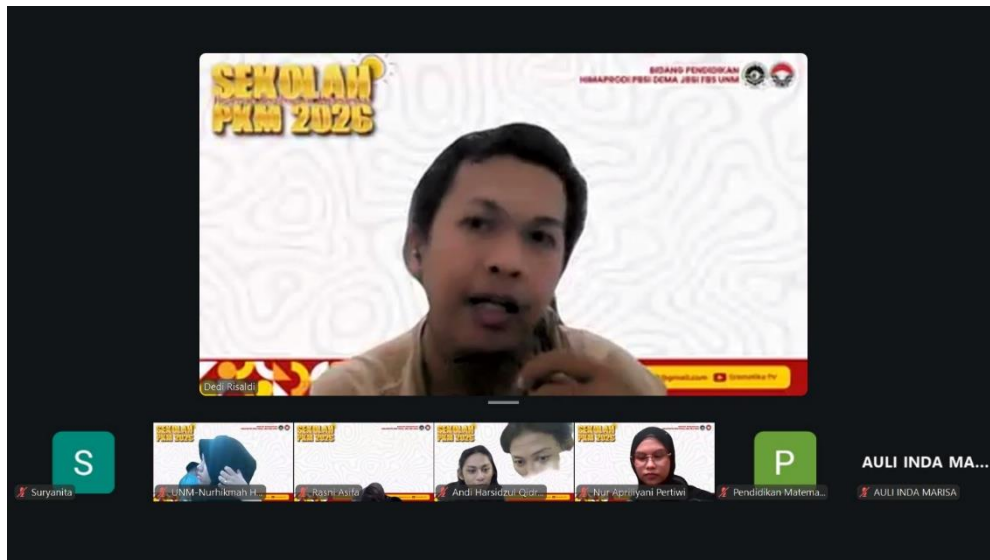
SEKOLAH PKM 2026

BIDANG PENDIDIKAN HIMAPRODI PBSI DEMA JBSI FBS UNM

Dedi Risaldi

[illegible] Gramatika TV

S

Suryanita

UNM-Nurhikmah H...

Rasni Asifa

Andi Harsidzul Qidr...

Nur Apriliyani Pertiwi

P

Pendidikan Matema...

AULI INDA MA...

AULI INDA MARISA